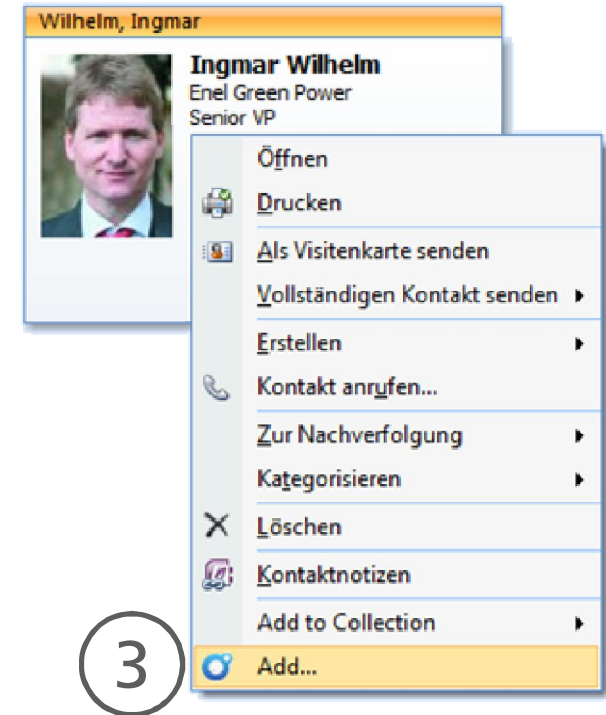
Wilhelm, Ingmar

Ingmar Wilhelm
Enel Green Power
Senior VP

Öffnen
Drucken
Als Visitenkarte senden
Vollständigen Kontakt senden
Erstellen
Kontakt anrufen...
Zur Nachverfolgung
Kategorisieren
Löschen
Kontaktnotizen
Add to Collection
3
Add...